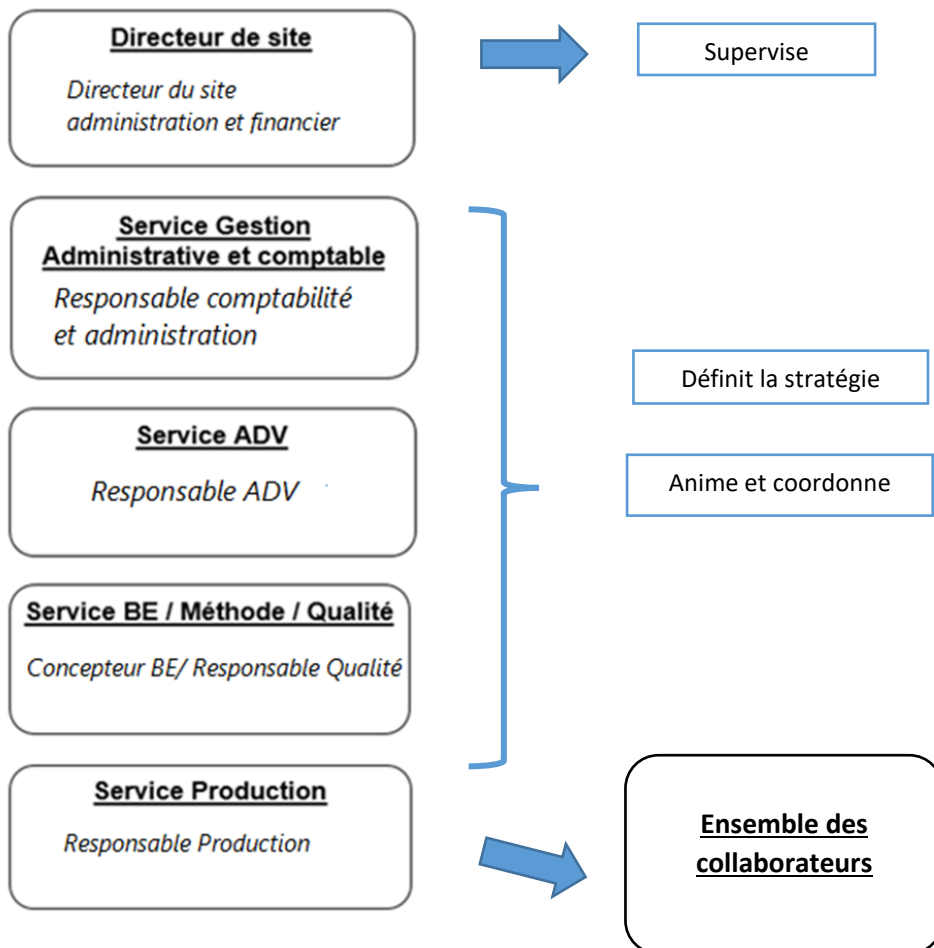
Directeur de site

Directeur du site administration et financier

Supervise

Service Gestion Administrative et comptable

Responsable comptabilité et administration

Définit la stratégie

Anime et coordonne

Service ADV

Responsable ADV

Service BE / Méthode / Qualité

Concepteur BE/ Responsable Qualité

Service Production

Responsable Production

Ensemble des collaborateurs